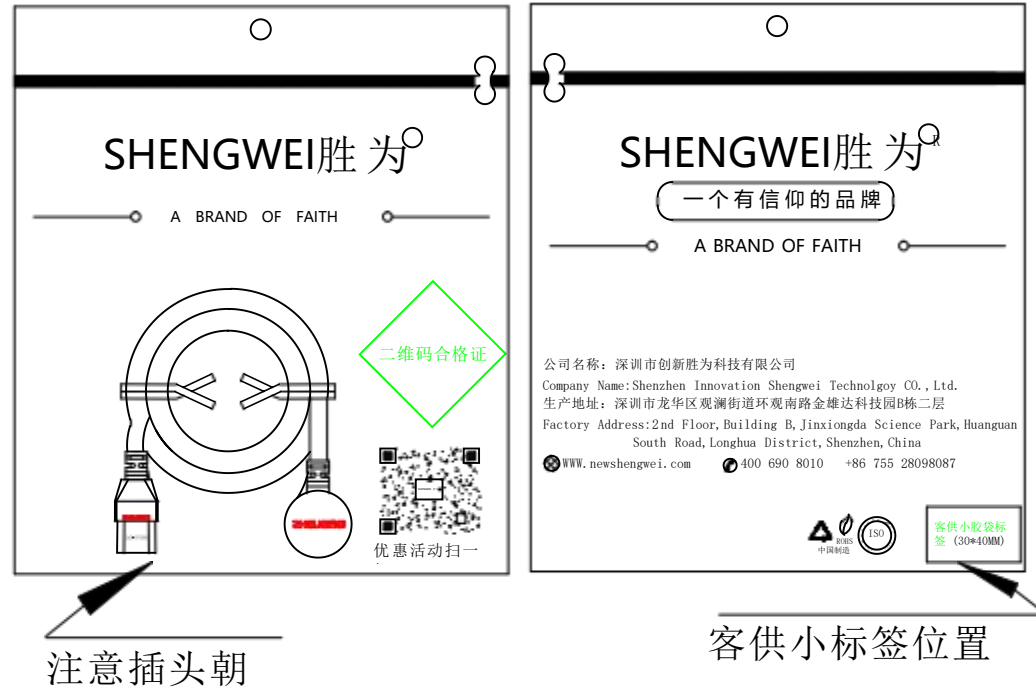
SHENGWEI胜 为

A BRAND OF FAITH

二维码合格证

优惠活动扫一

注意插头朝

SHENGWEI胜 为R

一个有信仰的品牌

A BRAND OF FAITH

公司名称：深圳市创新胜为科技有限公司
Company Name:Shenzhen Innovation Shengwei Technolgoy CO.,Ltd.
生产地址：深圳市龙华区观澜街道环观南路金雄达科技园B栋二层
Factory Address:2nd Floor,Building B,Jinxiongda Science Park,Huanguan South Road,Longhua District,Shenzhen,China

WWW.newshengwei.com 400 690 8010 +86 755 28098087

ROHS
中国制造
ISO

客供小胶袋标签（30*40MM）

客供小标签位置